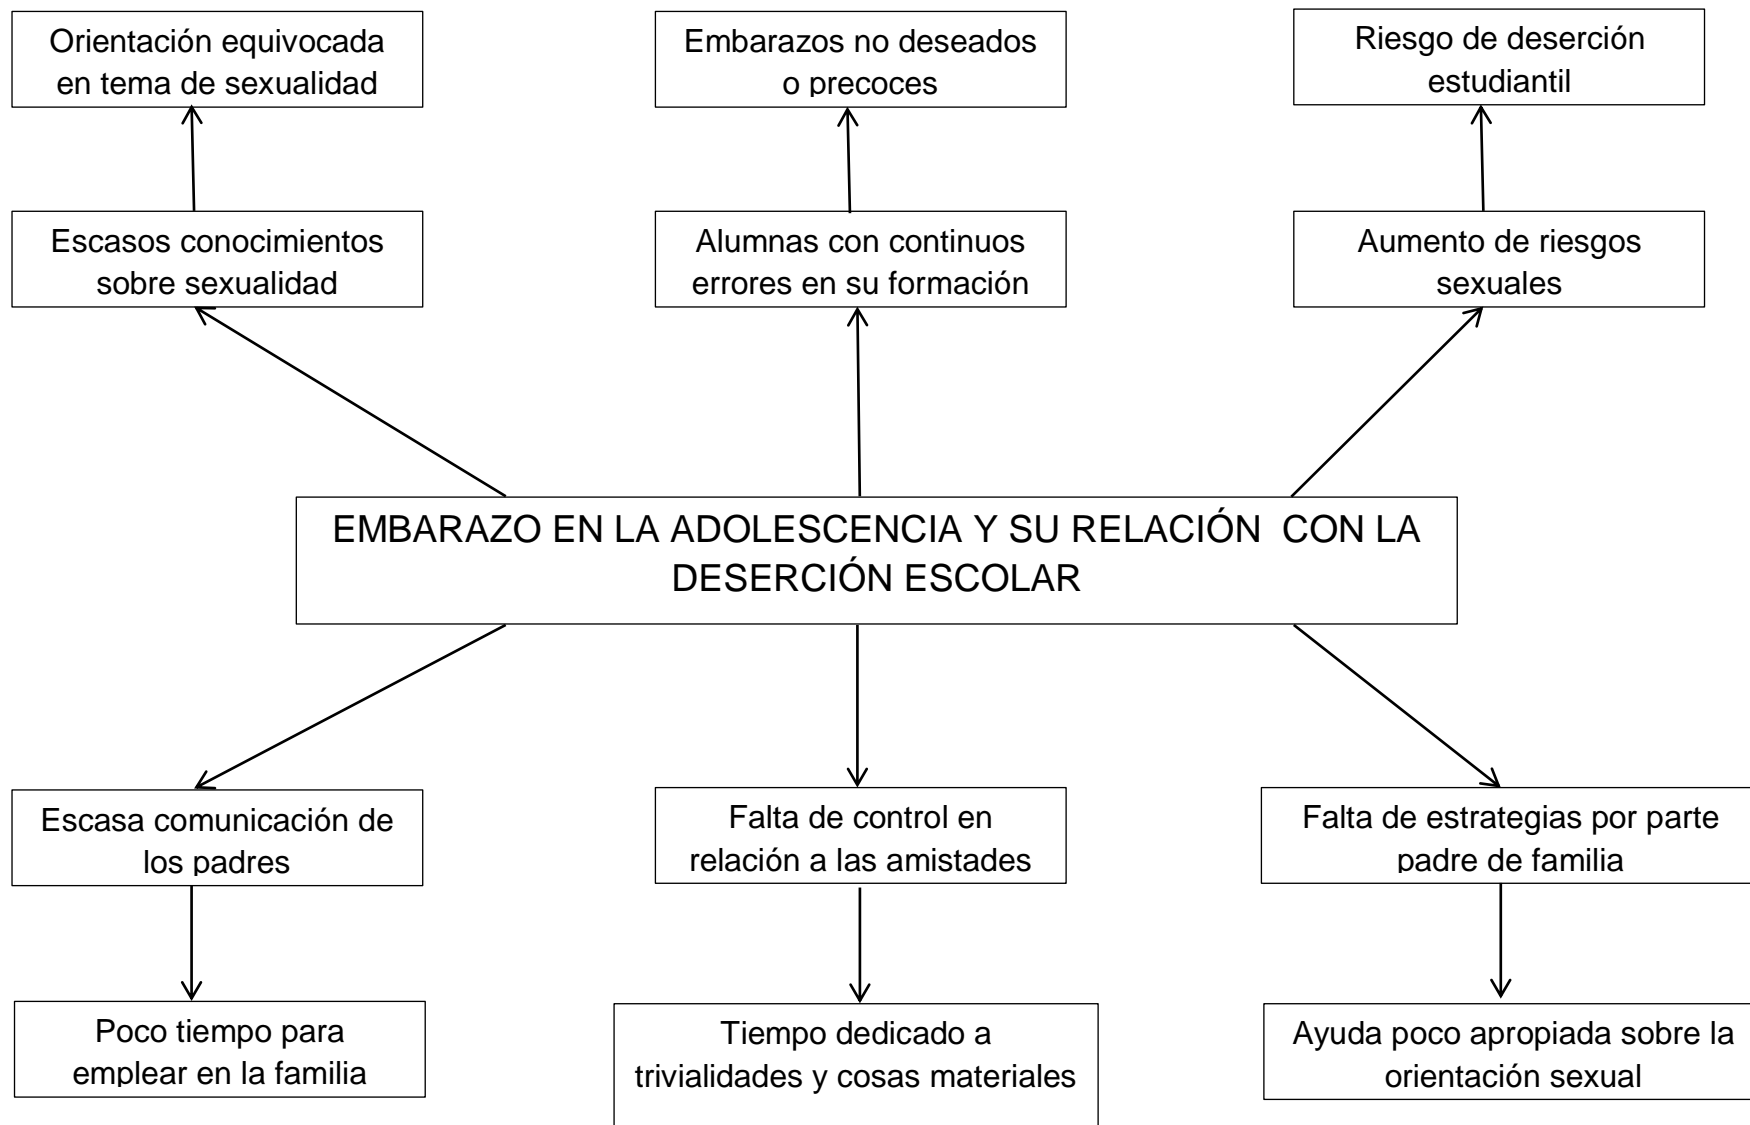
Orientación equivocada en tema de sexualidad

Embarazos no deseados o precoces

Riesgo de deserción estudiantil

Escasos conocimientos sobre sexualidad

Alumnas con continuos errores en su formación

Aumento de riesgos sexuales

EMBARAZO EN LA ADOLESCENCIA Y SU RELACIÓN CON LA DESERCIÓN ESCOLAR

Escasa comunicación de los padres

Falta de control en relación a las amistades

Falta de estrategias por parte padre de familia

Poco tiempo para emplear en la familia

Tiempo dedicado a trivialidades y cosas materiales

Ayuda poco apropiada sobre la orientación sexual